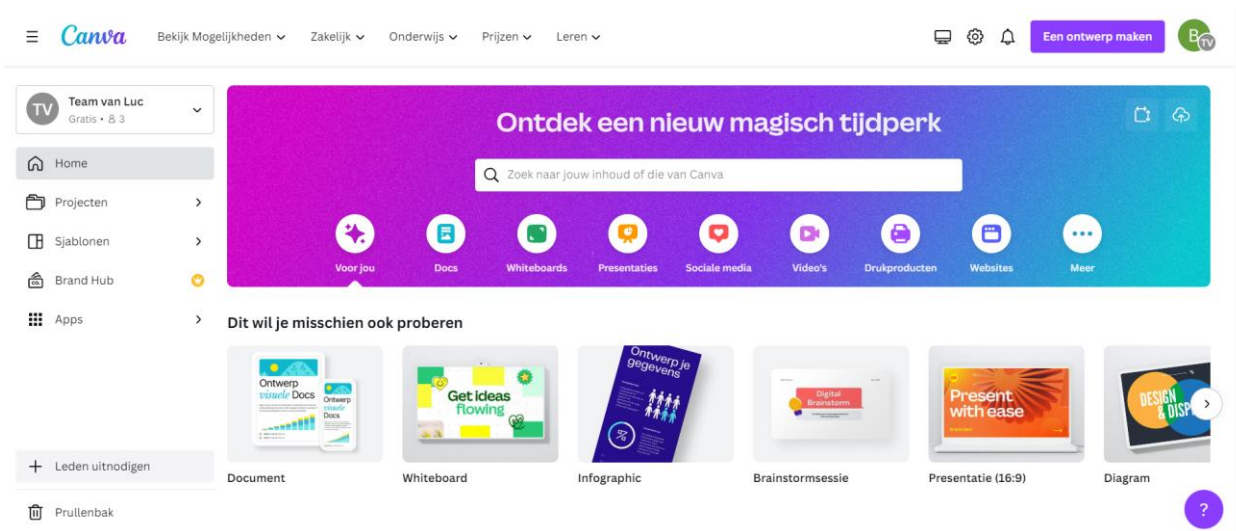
Canva Bekijk Mogelijkheden Zakelijk Onderwijs Prijzen Leren Een ontwerp maken B TV

TV Team van Luc Gratis • 3

Home
Projecten
Sjablonen
Brand Hub
Apps

Leden uitnodigen
Prullenbak

Ontdek een nieuw magisch tijdperk

Zoek naar jouw inhoud of die van Canva

Voor jou Docs Whiteboards Presentaties Sociale media Video's Drukproducten Websites Meer

Dit wil je misschien ook proberen

Ontwerp visuele Docs
Ontwerp visuele Docs
Document

Get ideas flowing
Whiteboard

Ontwerp je gegevens
Infographic

Digital Brainstorm
Brainstormsessie

Present with ease
Presentatie (16:9)

DESIGN & DISP
Diagram

?